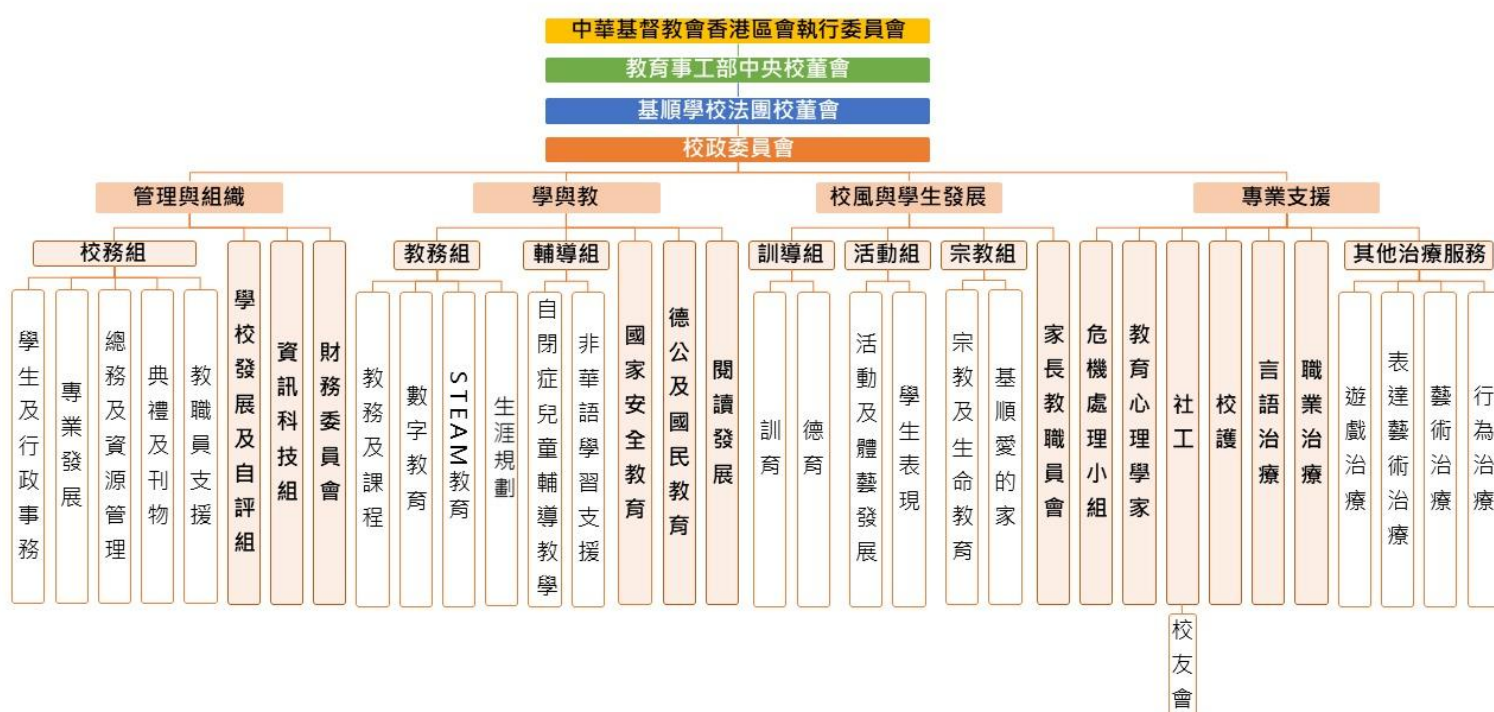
中華基督教會香港區會執行委員會
教育事工部中央校董會
基順學校法團校董會
校政委員會

管理與組織
校務組
學生及行政事務
專業發展
總務及資源管理
典禮及刊物
教職員支援
學校發展及自評組
資訊科技組
財務委員會

學與教
教務組
教務及課程
數字教育
STEAM教育
生涯規劃
輔導組
自閉症兒童輔導教學
非華語學習支援
國家安全教育
德公及國民教育
閱讀發展

校風與學生發展
訓導組
訓育
德育
活動組
活動及體藝發展
學生表現
宗教組
宗教及生命教育
基順愛的家
家長教職員會

專業支援
危機處理小組
教育心理學家
社工
校友會
校護
言語治療
職業治療
其他治療服務
遊戲治療
表達藝術治療
藝術治療
行為治療